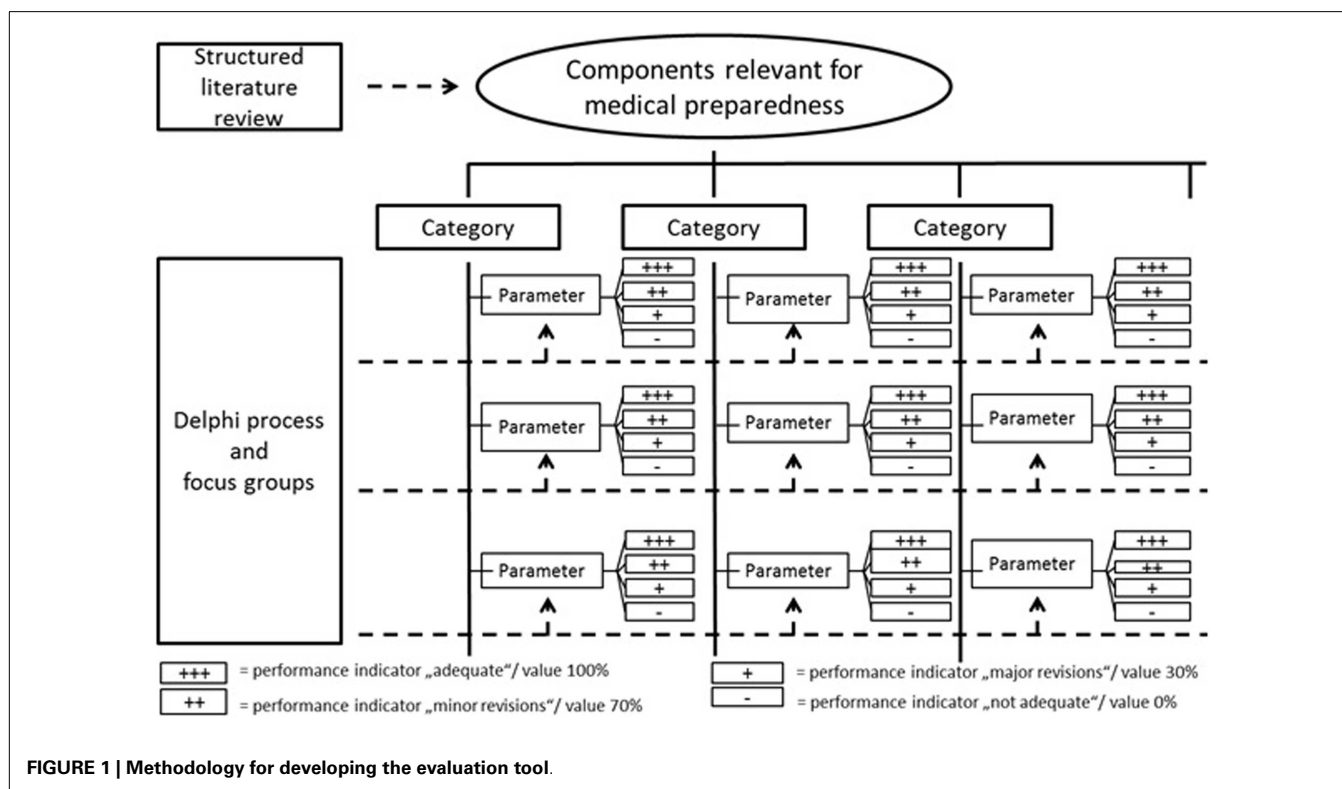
Structured literature review

Components relevant for medical preparedness

Category

Category

Category

Delphi process and focus groups

Parameter
+++
++
+
-

Parameter
+++
++
+
-

Parameter
+++
++
+
-

Parameter
+++
++
+
-

Parameter
+++
++
+
-

Parameter
+++
++
+
-

Parameter
+++
++
+
-

Parameter
+++
++
+
-

Parameter
+++
++
+
-

+++ = performance indicator „adequate“/ value 100%

++ = performance indicator „minor revisions“/ value 70%

+ = performance indicator „major revisions“/ value 30%

- = performance indicator „not adequate“/ value 0%

FIGURE 1 | Methodology for developing the evaluation tool.